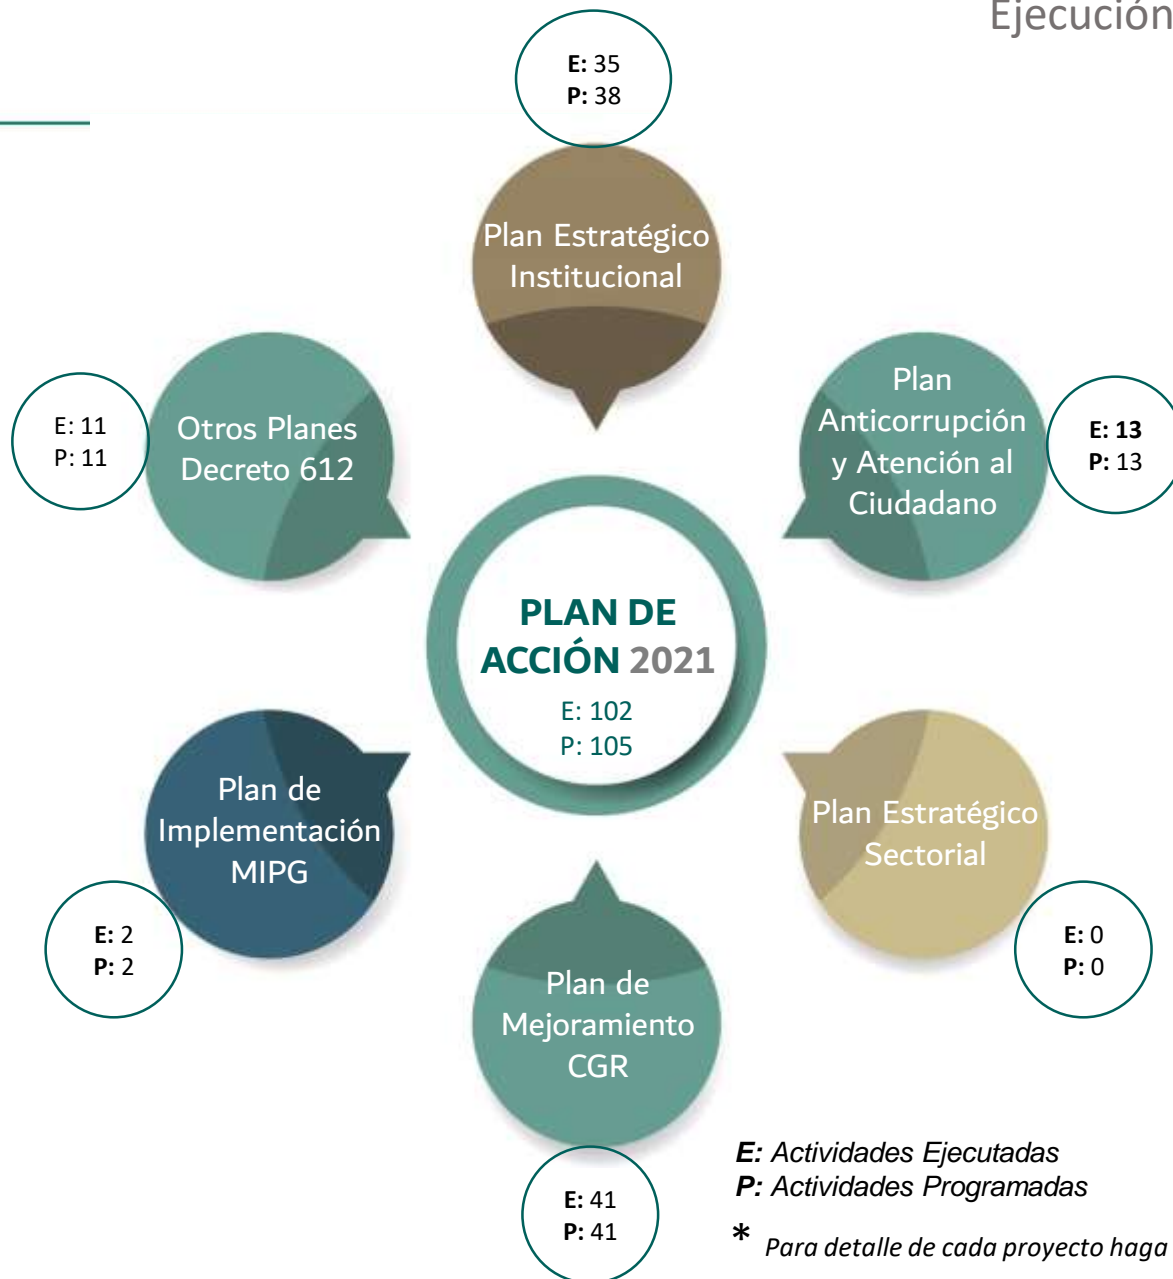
Ejecución

E: 35
P: 38

Plan Estratégico Institucional

Otros Planes Decreto 612

E: 11
P: 11

Plan Anticorrupción y Atención al Ciudadano

E: 13
P: 13

PLAN DE ACCIÓN 2021
E: 102
P: 105

Plan de Implementación MIPG

E: 2
P: 2

Plan Estratégico Sectorial

E: 0
P: 0

Plan de Mejoramiento CGR

E: 41
P: 41

E: Actividades Ejecutadas
P: Actividades Programadas

* Para detalle de cada proyecto haga